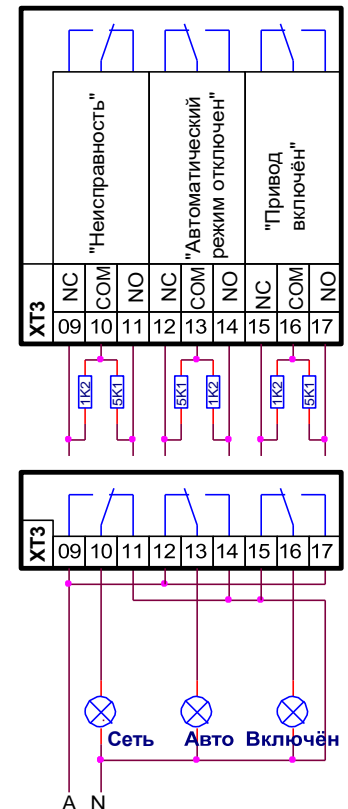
"Неисправность"

"Автоматический режим отключен"

"Привод включён"

XT3

NC COM NO NC COM NO NC COM NO

09 10 11 12 13 14 15 16 17

1K2 5K1 5K1 1K2 1K2 5K1

XT3

09 10 11 12 13 14 15 16 17

Сеть Авто Включён

A N